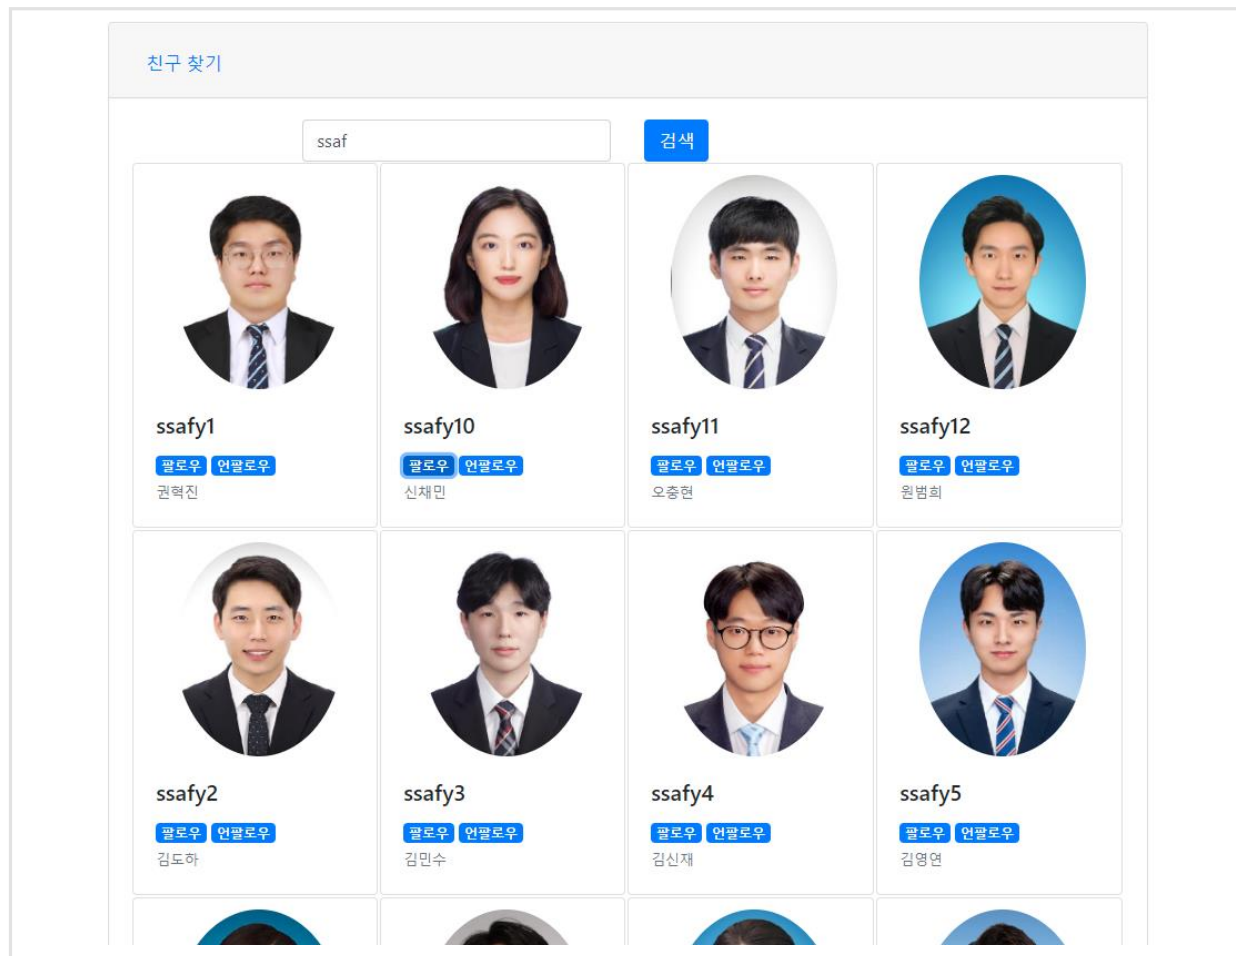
친구 찾기

ssaf

검색

ssafy1
팔로우 언팔로우
권혁진

ssafy10
팔로우 언팔로우
신채민

ssafy11
팔로우 언팔로우
오충현

ssafy12
팔로우 언팔로우
원범희

ssafy2
팔로우 언팔로우
김도하

ssafy3
팔로우 언팔로우
김민수

ssafy4
팔로우 언팔로우
김신재

ssafy5
팔로우 언팔로우
김영연